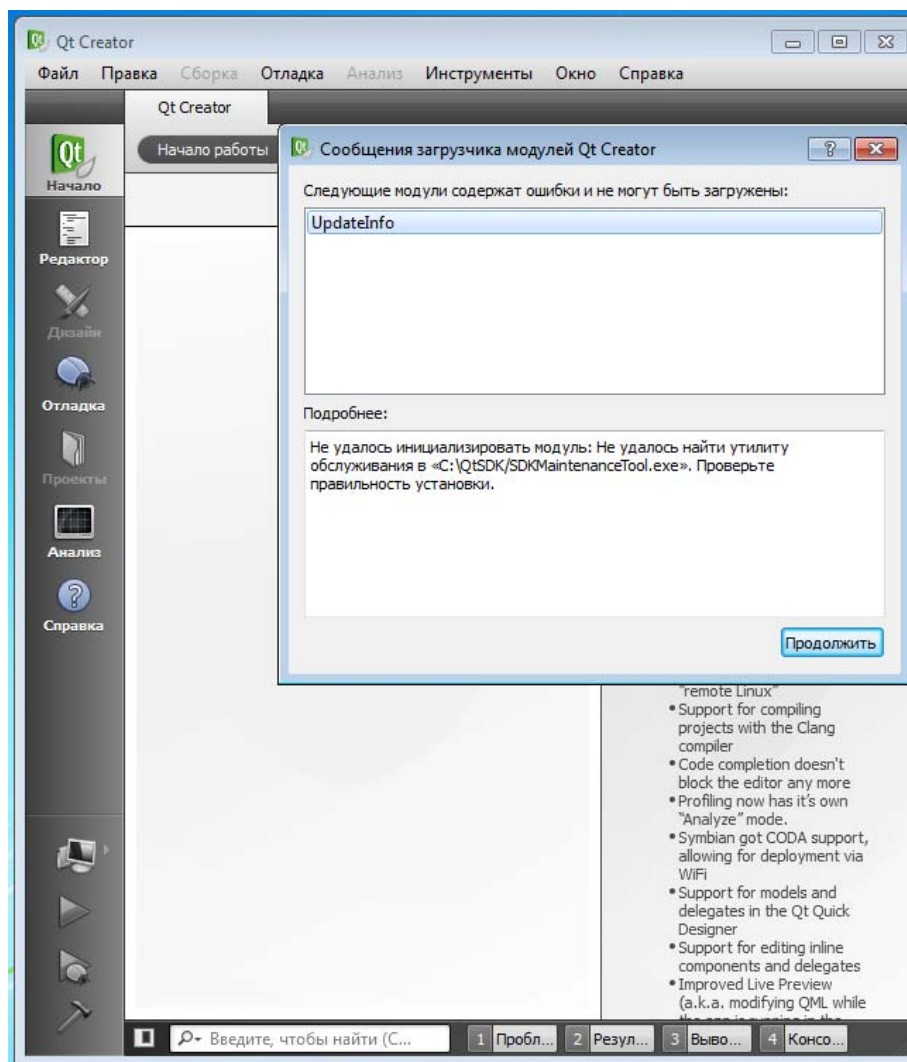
Qt Creator

Файл Правка Сборка Отладка Анализ Инструменты Окно Справка

Qt Creator

Qt

Начало

Редактор

Дизайн

Отладка

Проекты

Анализ

Справка

Начало работы

Сообщения загрузчика модулей Qt Creator

Следующие модули содержат ошибки и не могут быть загружены:

UpdateInfo

Подробнее:

Не удалось инициализировать модуль: Не удалось найти утилиту обслуживания в «C:\QtSDK/SDKMaintenanceTool.exe». Проверьте правильность установки.

Продолжить

"remote Linux"
• Support for compiling projects with the Clang compiler
• Code completion doesn't block the editor any more
• Profiling now has it's own "Analyze" mode.
• Symbian got CODA support, allowing for deployment via WiFi
• Support for models and delegates in the Qt Quick Designer
• Support for editing inline components and delegates
• Improved Live Preview (a.k.a. modifying QML while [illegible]

Введите, чтобы найти (С...

1 Пробл... 2 Резул... 3 Выво... 4 Консо...